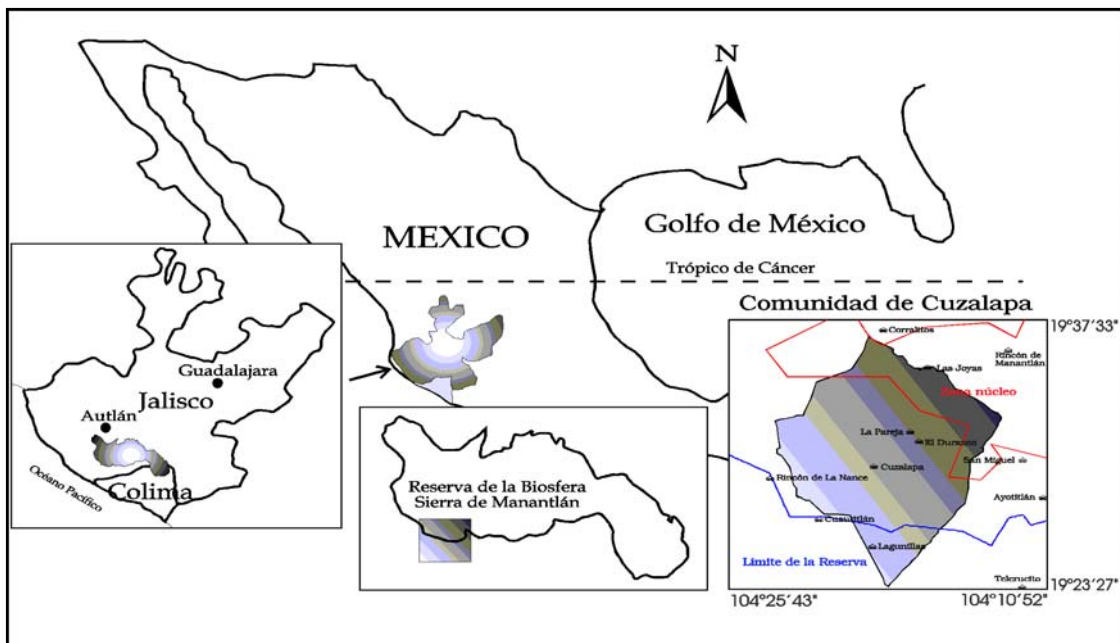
N

MEXICO

Golfo de México

Trópico de Cáncer

Comunidad de Cuzalapa

19°37'33"

Corralitos

Rincón de Manantlán

Las Joyas

Zona núcleo

La Pareja

El Durazno

Cuzalapa

San Miguel

Rincón de La Nance

Ayotitlán

Cuautitlán

Lagunillas

Limite de la Reserva

Telcruz

19°23'27"

104°25'43"

104°10'52"

Guadalajara

Jalisco

Autlán

Colima

Océano Pacífico

Reserva de la Biosfera Sierra de Manantlán